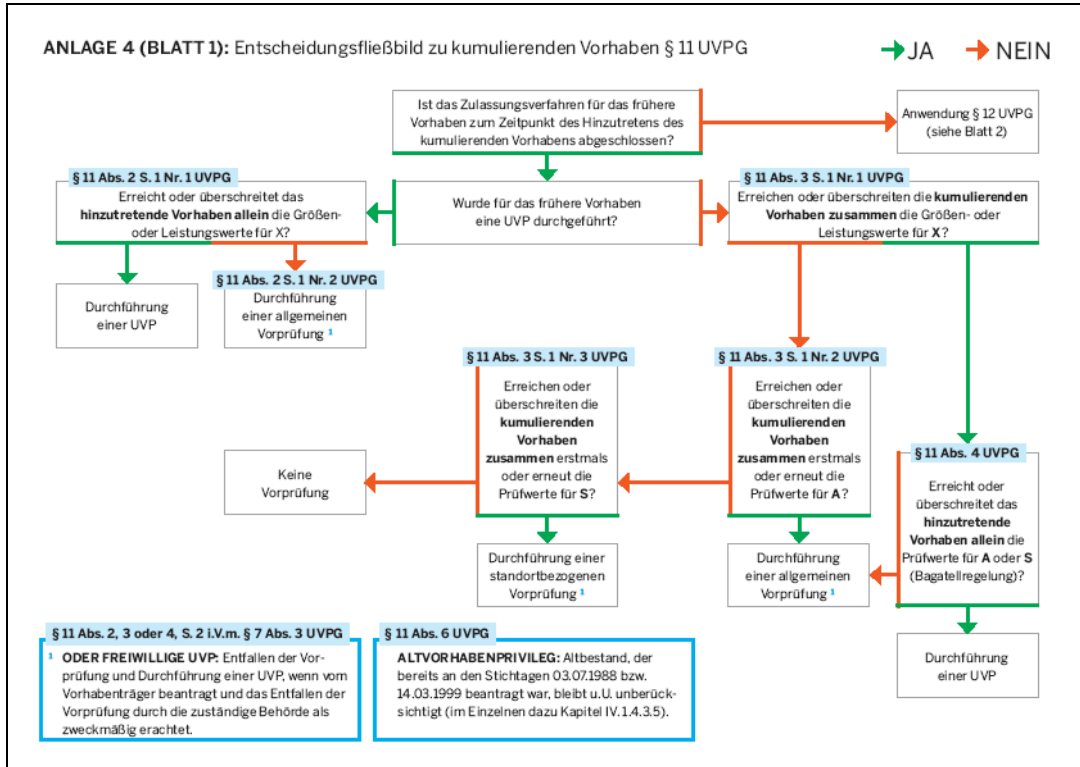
ANLAGE 4 (BLATT 1): Entscheidungsfließbild zu kumulierenden Vorhaben § 11 UVPG

JA NEIN

Ist das Zulassungsverfahren für das frühere Vorhaben zum Zeitpunkt des Hinzutretens des kumulierenden Vorhabens abgeschlossen?

Anwendung § 12 UVPG (siehe Blatt 2)

§ 11 Abs. 2 S. 1 Nr. 1 UVPG
Erreicht oder überschreitet das **hinzutretende Vorhaben allein** die Größen- oder Leistungswerte für X?

Wurde für das frühere Vorhaben eine UVP durchgeführt?

§ 11 Abs. 3 S. 1 Nr. 1 UVPG
Erreichen oder überschreiten die **kumulierenden Vorhaben zusammen** die Größen- oder Leistungswerte für **X**?

Durchführung einer UVP

§ 11 Abs. 2 S. 1 Nr. 2 UVPG
Durchführung einer allgemeinen Vorprüfung ¹

§ 11 Abs. 3 S. 1 Nr. 3 UVPG
Erreichen oder überschreiten die **kumulierenden Vorhaben zusammen** erstmals oder erneut die Prüfwerte für **S**?

§ 11 Abs. 3 S. 1 Nr. 2 UVPG
Erreichen oder überschreiten die **kumulierenden Vorhaben zusammen** erstmals oder erneut die Prüfwerte für **A**?

Keine Vorprüfung

§ 11 Abs. 4 UVPG
Erreicht oder überschreitet das **hinzutretende Vorhaben allein** die Prüfwerte für **A** oder **S** (Bagatellregelung)?

Durchführung einer standortbezogenen Vorprüfung ¹

Durchführung einer allgemeinen Vorprüfung ¹

Durchführung einer UVP

§ 11 Abs. 2, 3 oder 4, S. 2 i.V.m. § 7 Abs. 3 UVPG
¹ **ODER FREIWILLIGE UVP:** Entfallen der Vorprüfung und Durchführung einer UVP, wenn vom Vorhabenträger beantragt und das Entfallen der Vorprüfung durch die zuständige Behörde als zweckmäßig erachtet.

§ 11 Abs. 6 UVPG
**ALTVORHABENPRIVILEG:** Altbestand, der bereits an den Stichtagen 03.07.1988 bzw. 14.03.1999 beantragt war, bleibt u.U. unberücksichtigt (im Einzelnen dazu Kapitel IV.1.4.3.5).